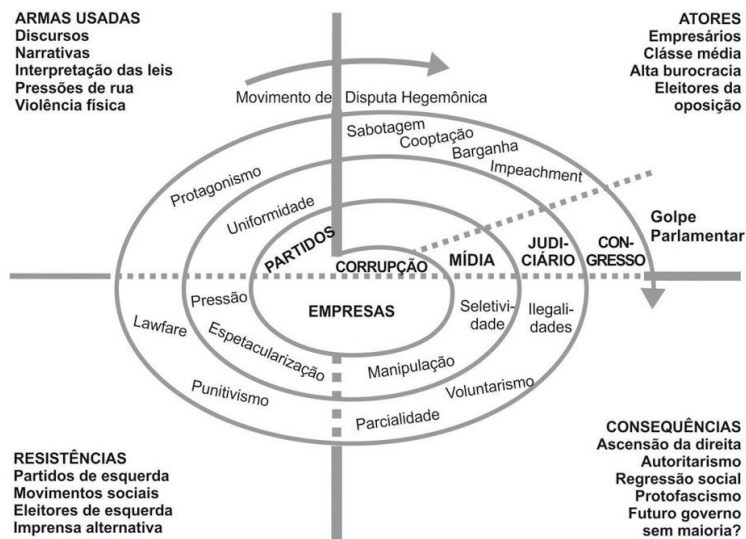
ARMAS USADAS
Discursos
Narrativas
Interpretação das leis
Pressões de rua
Violência física

ATORES
Empresários
Clásse média
Alta burocracia
Eleitores da oposição

Movimento de Disputa Hegemônica

Sabotagem
Cooptação
Barganha
Impeachment
Protagonismo
Uniformidade
PARTIDOS
CORRUPÇÃO
MÍDIA
JUDICIÁRIO
CONGRESSO
Golpe Parlamentar
Pressão
EMPRESAS
Seletividade
Ilegalidades
Lawfare
Espetacularização
Manipulação
Punitivismo
Voluntarismo
Parcialidade

RESISTÊNCIAS
Partidos de esquerda
Movimentos sociais
Eleitores de esquerda
Imprensa alternativa

CONSEQUÊNCIAS
Ascensão da direita
Autoritarismo
Regressão social
Protofascismo
Futuro governo sem maioria?